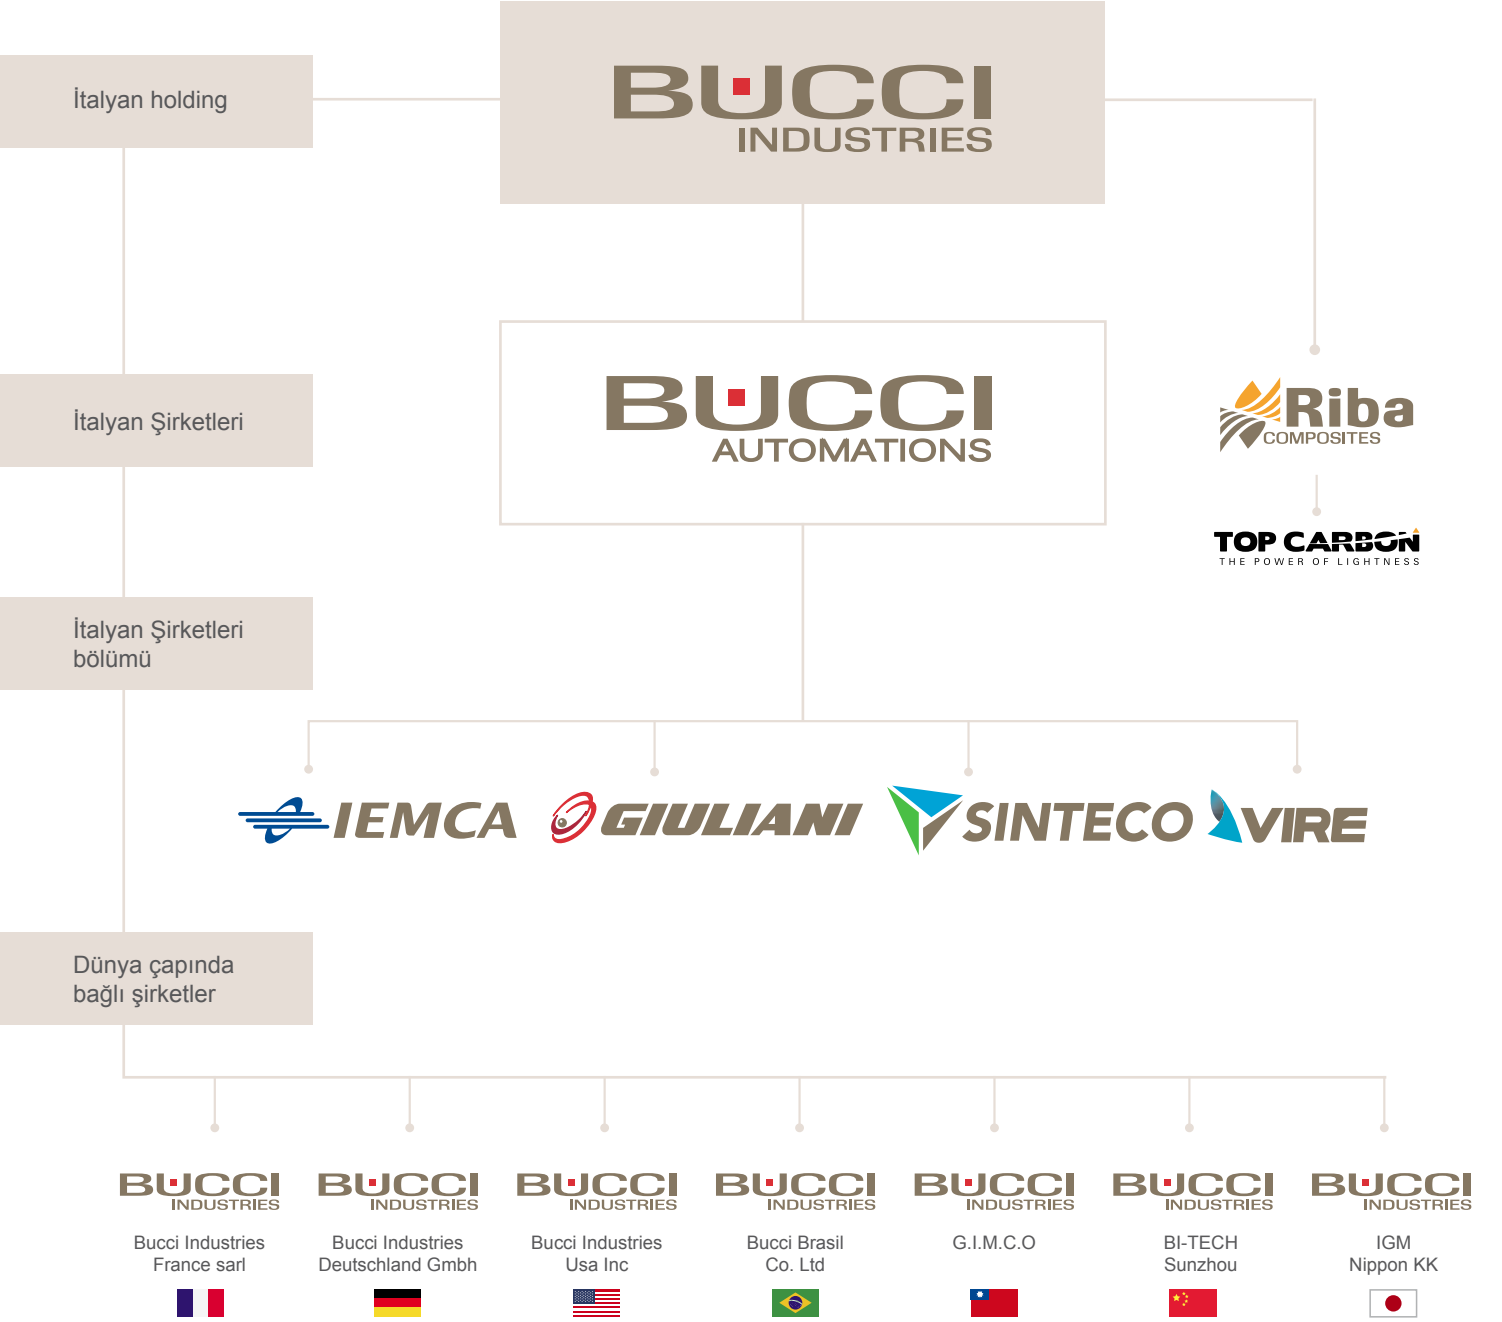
İtalyan holding

BUCCI
INDUSTRIES

İtalyan Şirketleri

BUCCI
AUTOMATIONS

Riba
COMPOSITES

TOP CARBON
THE POWER OF LIGHTNESS

İtalyan Şirketleri bölümü

IEMCA

GIULIANI

SINTECO

VIRE

Dünya çapında bağlı şirketler

BUCCI
INDUSTRIES
Bucci Industries
France sarl

BUCCI
INDUSTRIES
Bucci Industries
Deutschland Gmbh

BUCCI
INDUSTRIES
Bucci Industries
Usa Inc

BUCCI
INDUSTRIES
Bucci Brasil
Co. Ltd

BUCCI
INDUSTRIES
G.I.M.C.O

BUCCI
INDUSTRIES
BI-TECH
Sunzhou

BUCCI
INDUSTRIES
IGM
Nippon KK